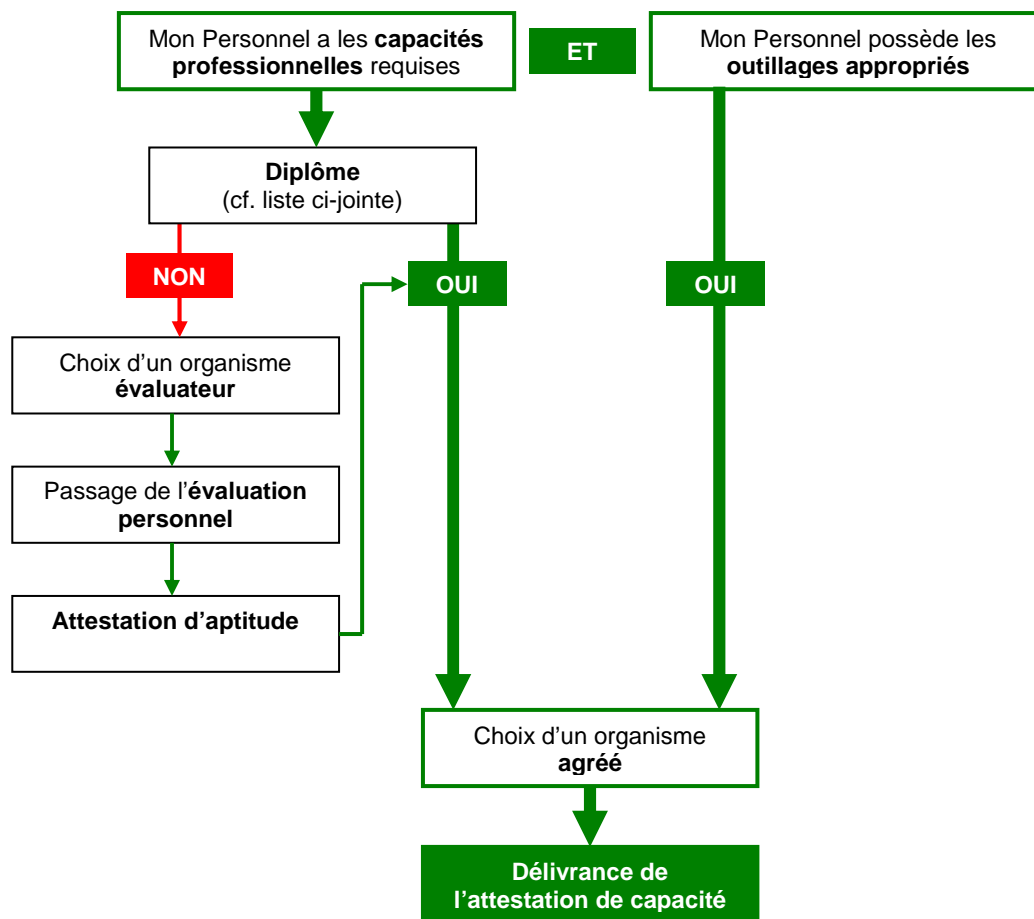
Mon Personnel a les **capacités professionnelles** requises

ET

Mon Personnel possède les **outillages appropriés**

**Diplôme**
(cf. liste ci-jointe)

NON

OUI

OUI

Choix d'un organisme **évaluateur**

Passage de l'**évaluation personnel**

**Attestation d'aptitude**

Choix d'un organisme **agréé**

**Délivrance de l'attestation de capacité**